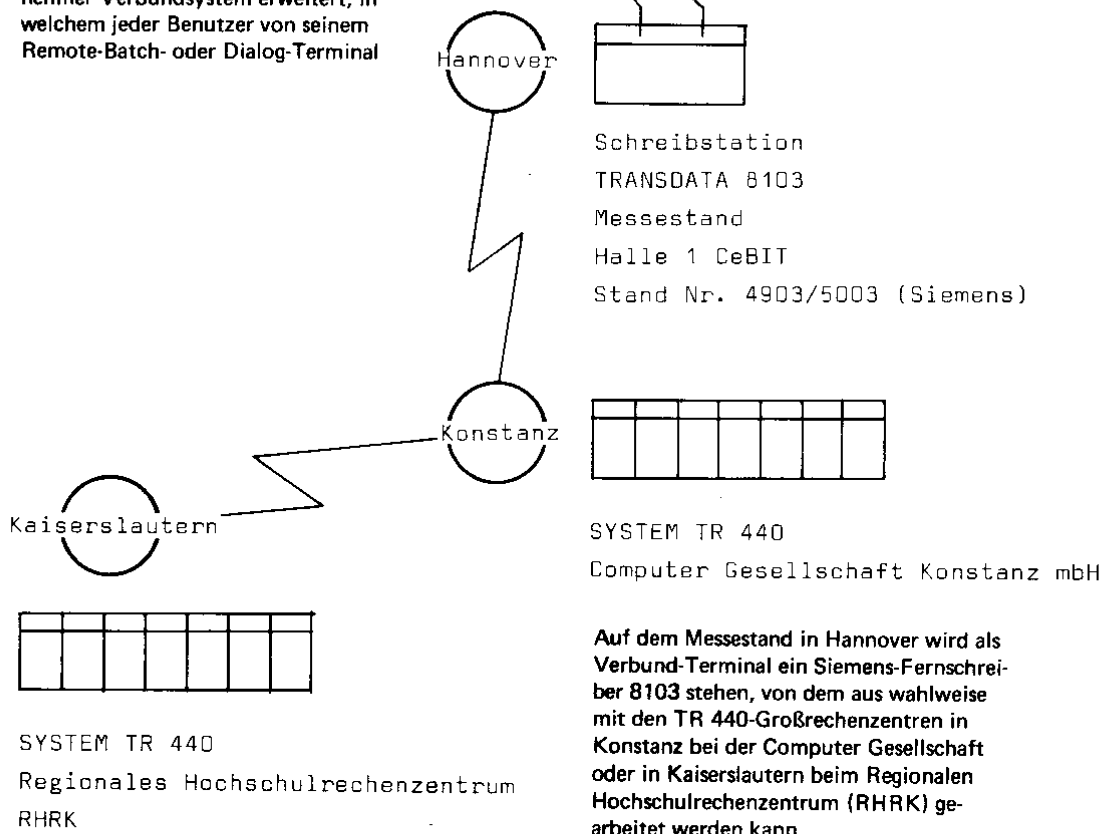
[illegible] Verbundsystem erweitert, in welchem jeder Benutzer von seinem Remote-Batch- oder Dialog-Terminal

Hannover

Schreibstation
TRANSDATA 8103
Messestand
Halle 1 CeBIT
Stand Nr. 4903/5003 (Siemens)

Konstanz

Kaiserslautern

SYSTEM TR 440
Computer Gesellschaft Konstanz mbH

SYSTEM TR 440
Regionales Hochschulrechenzentrum
RHRK

Auf dem Messestand in Hannover wird als Verbund-Terminal ein Siemens-Fernschreiber 8103 stehen, von dem aus wahlweise mit den TR 440-Großrechenzentren in Konstanz bei der Computer Gesellschaft oder in Kaiserslautern beim Regionalen Hochschulrechenzentrum (RHRK) gearbeitet werden kann.